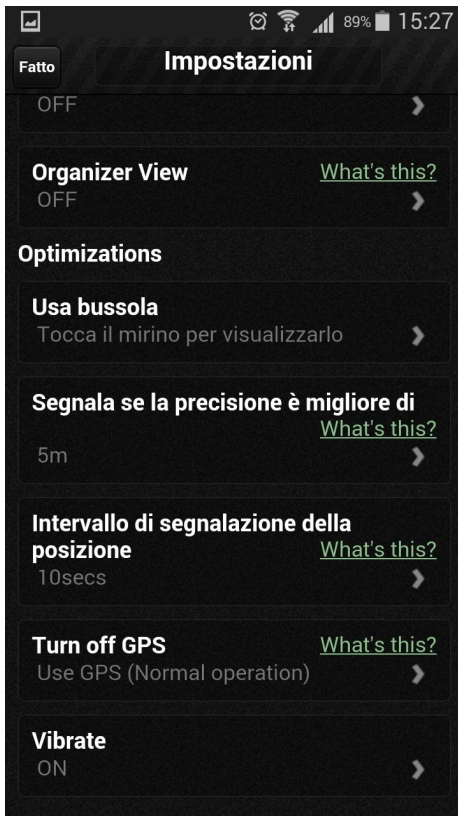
89% 15:27

Fatto

Impostazioni

OFF

Organizer View
What's this?
OFF

Optimizations

Usa bussola
Tocca il mirino per visualizzarlo

Segnala se la precisione è migliore di
What's this?
5m

Intervallo di segnalazione della posizione
What's this?
10secs

Turn off GPS
What's this?
Use GPS (Normal operation)

Vibrate
ON